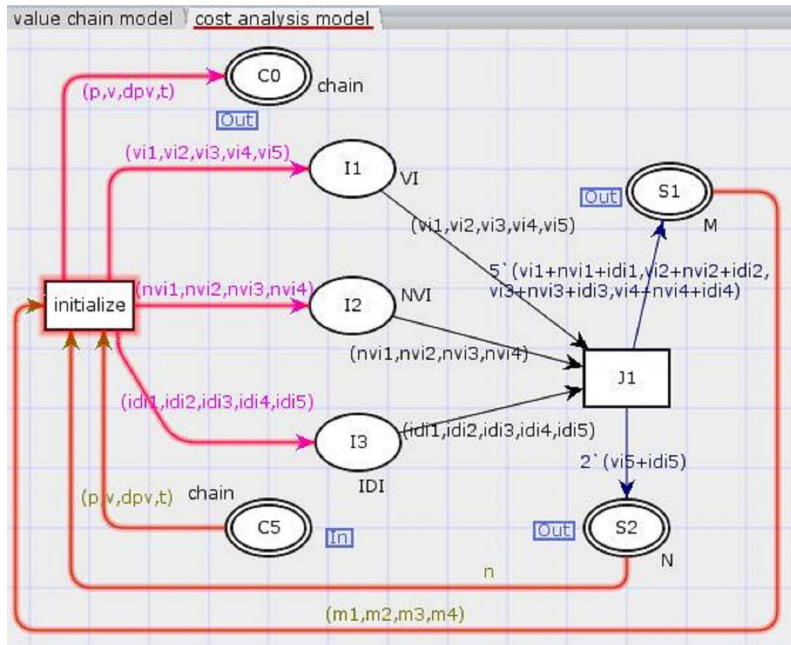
value chain model | cost analysis model

(p,v,dpv,t)
C0
chain
Out

(vi1,vi2,vi3,vi4,vi5)
I1
VI

Out
S1
M

(vi1,vi2,vi3,vi4,vi5)

5`(vi1+nvi1+idi1,vi2+nvi2+idi2,vi3+nvi3+idi3,vi4+nvi4+idi4)

initialize

(nvi1,nvi2,nvi3,nvi4)
I2
NVI

(nvi1,nvi2,nvi3,nvi4)

J1

(idi1,idi2,idi3,idi4,idi5)
I3
(idi1,idi2,idi3,idi4,idi5)
IDI

2`(vi5+idi5)

(p,v,dpv,t)
chain
C5
In

Out
S2
N

n

(m1,m2,m3,m4)